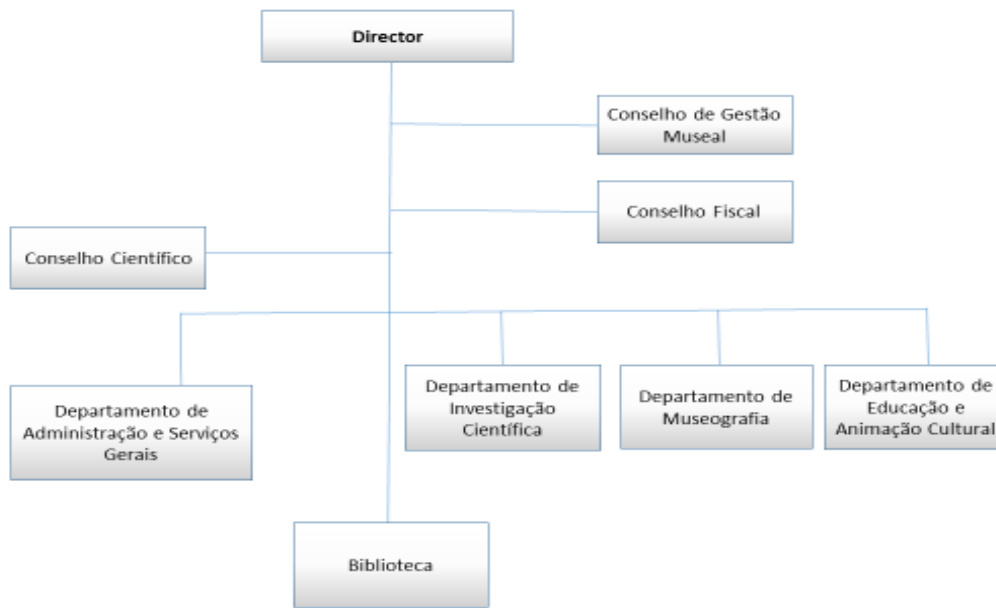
Director

Conselho de Gestão Museal

Conselho Fiscal

Conselho Científico

Departamento de Administração e Serviços Gerais

Departamento de Investigação Científica

Departamento de Museografia

Departamento de Educação e Animação Cultural

Biblioteca